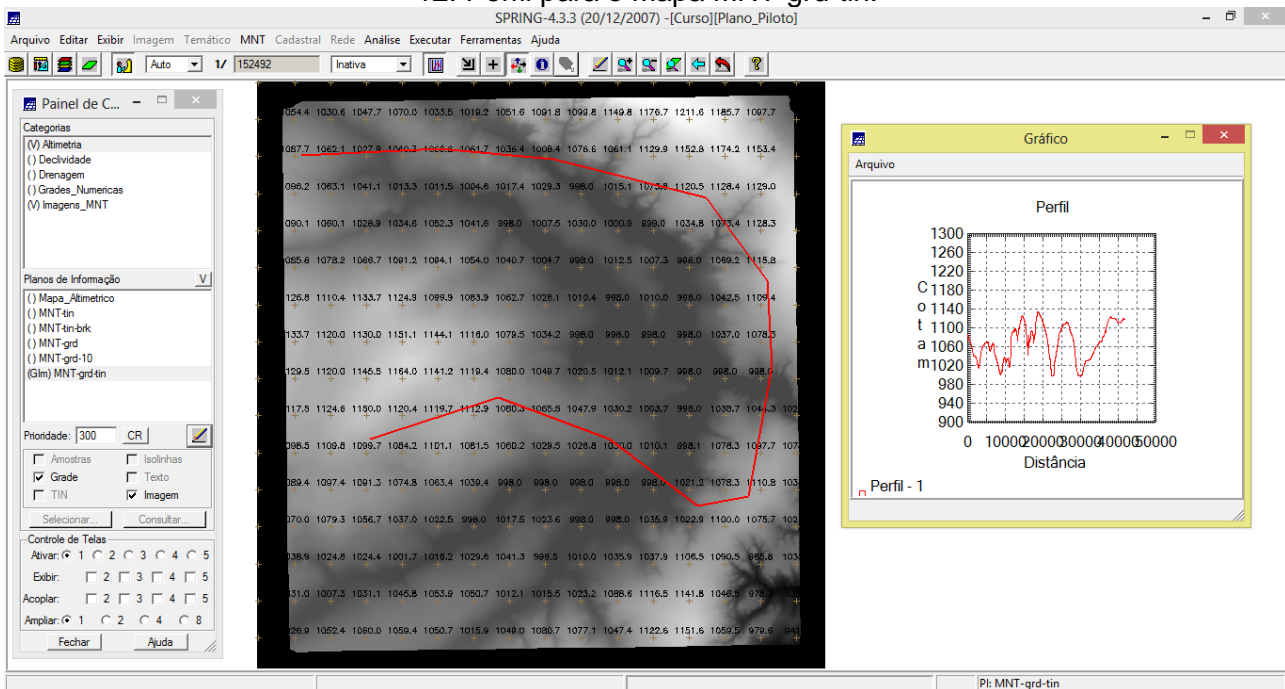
SPRING-4.3.3 (20/12/2007) -[Curso][Plano_Piloto]

Arquivo Editar Exibir Imagem Temático MNT Cadastral Rede Análise Executar Ferramentas Ajuda

Auto 1/ 152492 Inativa

Painel de C...

Categorias
(V) Altimetria
() Declividade
() Drenagem
() Grades_Numericas
(V) Imagens_MNT

Planos de Informação V
() Mapa_Altimetrico
() MNT-tin
() MNT-tin-brk
() MNT-grd
() MNT-grd-10
(GIm) MNT-grd-tin

Prioridade: 300 CR

Amostras Isolinhas
Grade Texto
TIN Imagem

Selecionar... Consultar...

Controle de Telas
Ativar: 1 2 3 4 5
Exibir: 2 3 4 5
Acoplar: 2 3 4 5
Ampliar: 1 2 4 8

Fechar Ajuda

Gráfico

Arquivo

Perfil

1300
1260
1220
1180
1140
1100
1060
1020
980
940
900

C
o
t
a
m

0 10000 20000 30000 40000 50000
Distância

Perfil - 1

PI: MNT-grd-tin